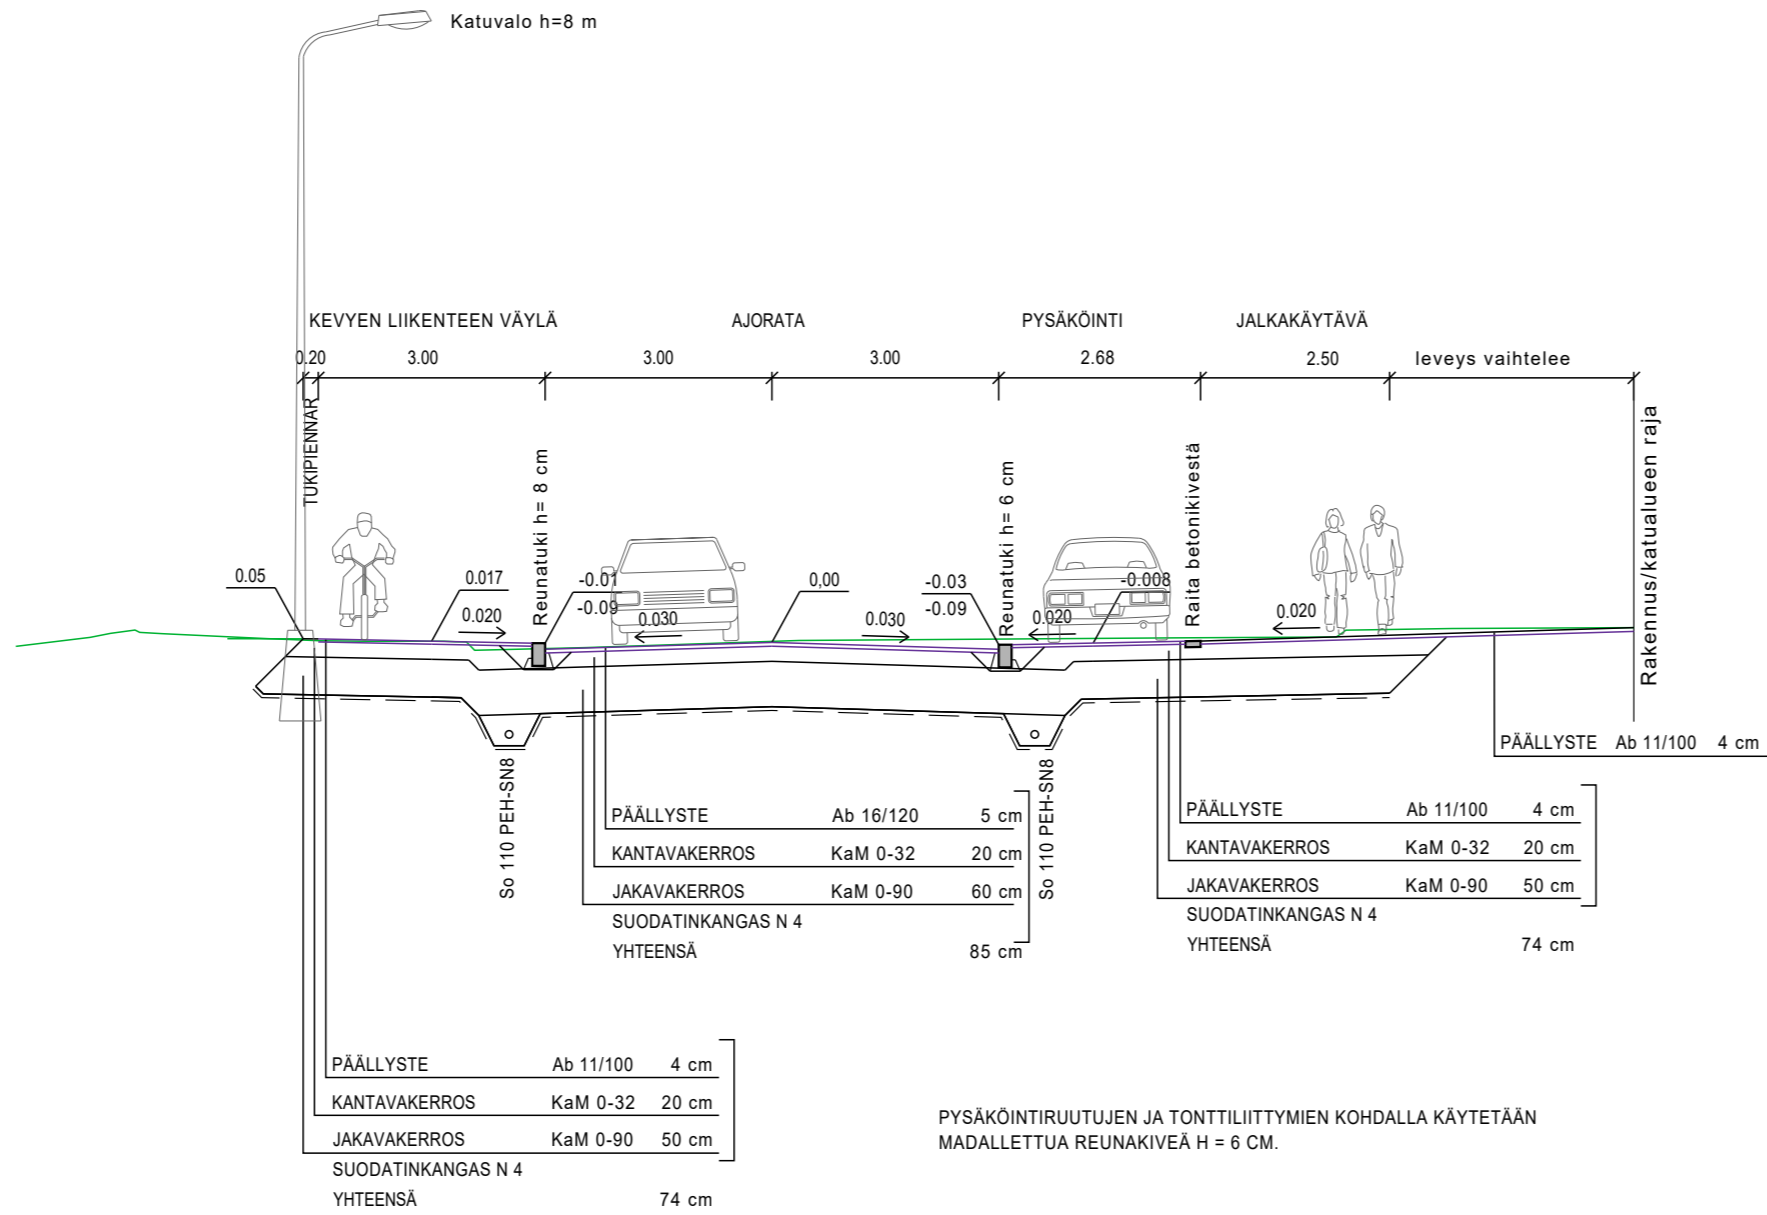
Katuvalo h=8 m

KEVYEN LIIKENTEEN VÄYLÄ
AJORATA
PYSÄKÖINTI
JALKAKÄYTÄVÄ

0.20
3.00
3.00
3.00
2.68
2.50
leveys vaihtelee

TUKIPIENNAR
Reunatuki h= 8 cm
Reunatuki h= 6 cm
Raita betonikivestä
Rakennus/katualueen raja

0.05
0.017
0.020
-0.01
-0.09
0.030
0,00
0.030
-0.03
-0.09
-0.008
0.020
0.020

So 110 PEH-SN8
So 110 PEH-SN8

PÄÄLLYSTE Ab 11/100 4 cm

| PÄÄLLYSTE | Ab 16/120 | 5 cm |
|---|---|---|
| KANTAVAKERROS | KaM 0-32 | 20 cm |
| JAKAVAKERROS | KaM 0-90 | 60 cm |
| SUODATINKANGAS N 4 | | |
| YHTEENSÄ | | 85 cm |

| PÄÄLLYSTE | Ab 11/100 | 4 cm |
|---|---|---|
| KANTAVAKERROS | KaM 0-32 | 20 cm |
| JAKAVAKERROS | KaM 0-90 | 50 cm |
| SUODATINKANGAS N 4 | | |
| YHTEENSÄ | | 74 cm |

| PÄÄLLYSTE | Ab 11/100 | 4 cm |
|---|---|---|
| KANTAVAKERROS | KaM 0-32 | 20 cm |
| JAKAVAKERROS | KaM 0-90 | 50 cm |
| SUODATINKANGAS N 4 | | |
| YHTEENSÄ | | 74 cm |

PYSÄKÖINTIRUUTUJEN JA TONTTILIITTYMIEN KOHDALLA KÄYTETÄÄN MADALLETTUA REUNAKIVEÄ H = 6 CM.